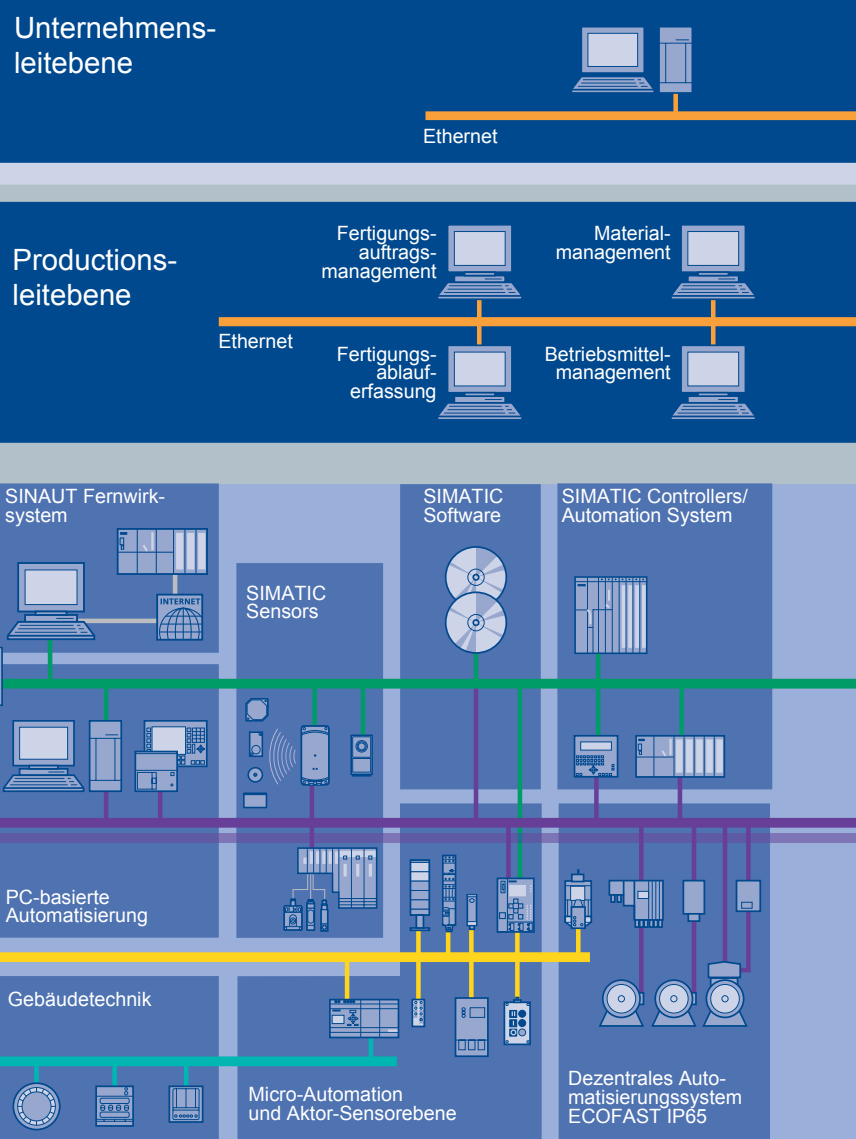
Unternehmensleitebene

Ethernet

Productionsleitebene

Fertigungsauftragsmanagement

Materialmanagement

Ethernet

Fertigungsablauferfassung

Betriebsmittelmanagement

SINAUT Fernwirksystem

INTERNET

SIMATIC Software

SIMATIC Controllers/ Automation System

SIMATIC Sensors

PC-basierte Automatisierung

Gebäudetechnik

Micro-Automation und Aktor-Sensorebene

Dezentrales Automatisierungssystem ECOFAST IP65